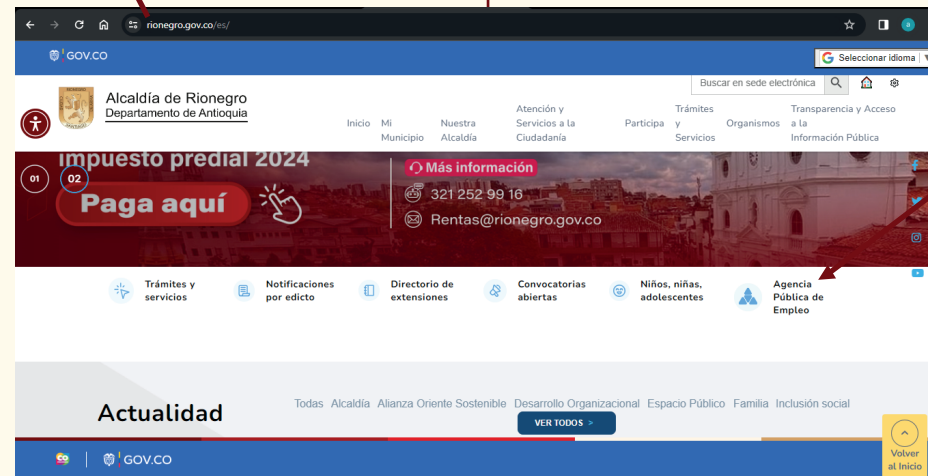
rionegro.gov.co/es/

GOV.CO

Seleccionar idioma

Buscar en sede electrónica

Alcaldía de Rionegro
Departamento de Antioquia

Inicio Mi Municipio Nuestra Alcaldía Atención y Servicios a la Ciudadanía Participa Trámites y Servicios Organismos Transparencia y Acceso a la Información Pública

01 02

impuesto predial 2024
Paga aquí

Más información
321 252 99 16
Rentas@rionegro.gov.co

Trámites y servicios
Notificaciones por edicto
Directorio de extensiones
Convocatorias abiertas
Niños, niñas, adolescentes
Agencia Pública de Empleo

Actualidad

Todas Alcaldía Alianza Oriente Sostenible Desarrollo Organizacional Espacio Público Familia Inclusión social

VER TODOS >

GOV.CO

Volver al inicio